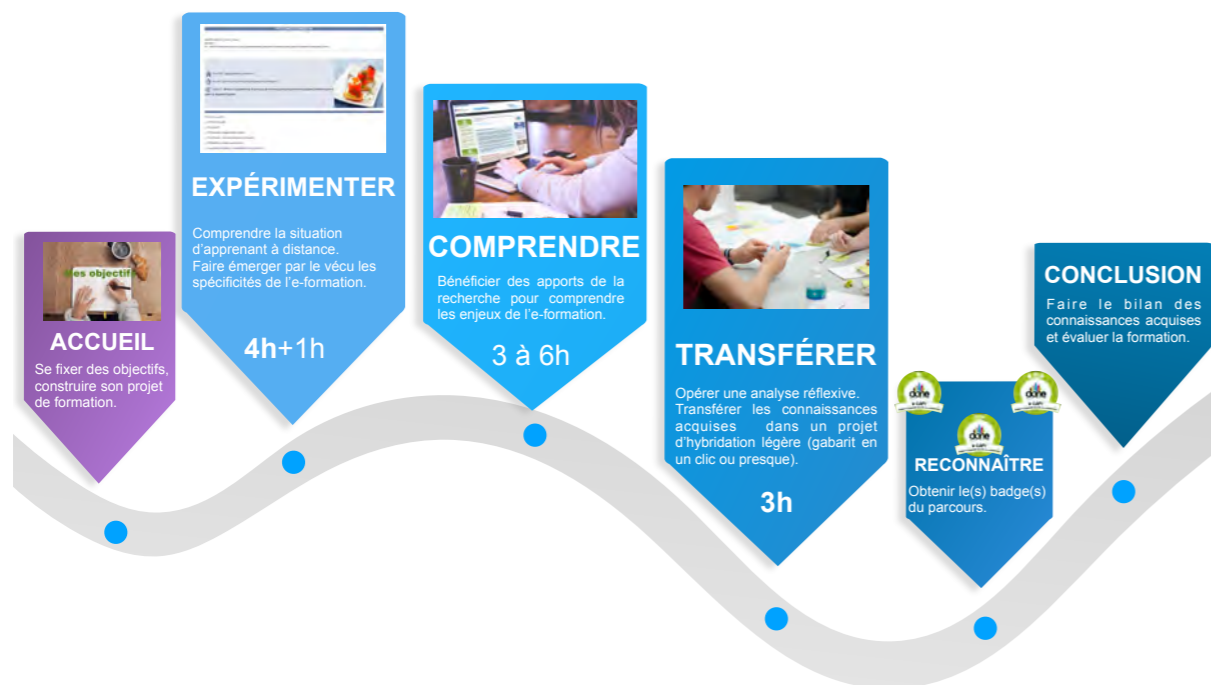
Mes objectifs

ACCUEIL

Se fixer des objectifs, construire son projet de formation.

EXPÉRIMENTER

Comprendre la situation d'apprenant à distance. Faire émerger par le vécu les spécificités de l'e-formation.

4h+1h

COMPRENDRE

Bénéficier des apports de la recherche pour comprendre les enjeux de l'e-formation.

3 à 6h

TRANSFÉRER

Opérer une analyse réflexive. Transférer les connaissances acquises dans un projet d'hybridation légère (gabarit en un clic ou presque).

3h

done

done

done

RECONNAÎTRE

Obtenir le(s) badge(s) du parcours.

CONCLUSION

Faire le bilan des connaissances acquises et évaluer la formation.